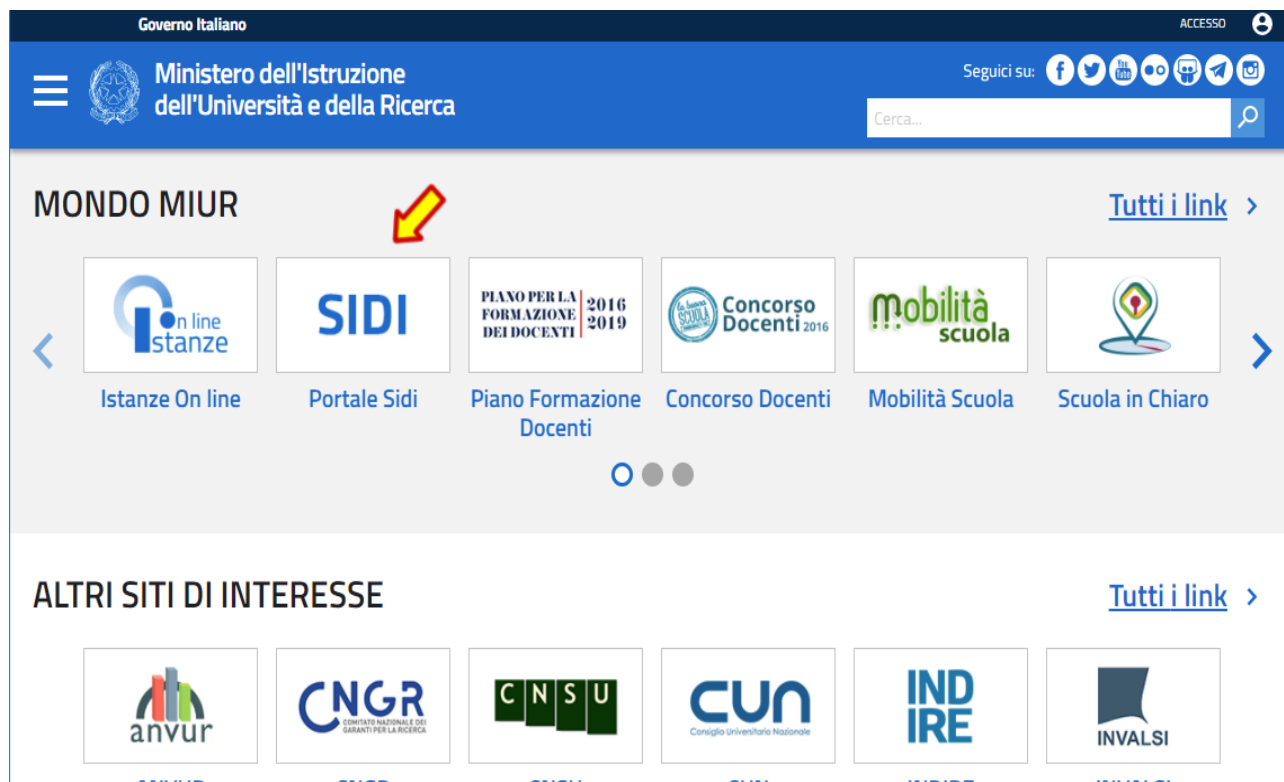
Governo Italiano

ACCESSO

Ministero dell'Istruzione dell'Università e della Ricerca

Seguici su:

Cerca...

MONDO MIUR

Tutti i link

On line Istanze

Istanze On line

SIDI

Portale Sidi

PIANO PER LA FORMAZIONE DEI DOCENTI 2016 2019

Piano Formazione Docenti

Concorso Docenti 2016

Concorso Docenti

mobilità scuola

Mobilità Scuola

Scuola in Chiaro

ALTRI SITI DI INTERESSE

Tutti i link

anvur

CNGR COMITATO NAZIONALE DEI GARANTI PER LA RICERCA

CNSU

CUN Consiglio Universitario Nazionale

IND IRE

INVALSI